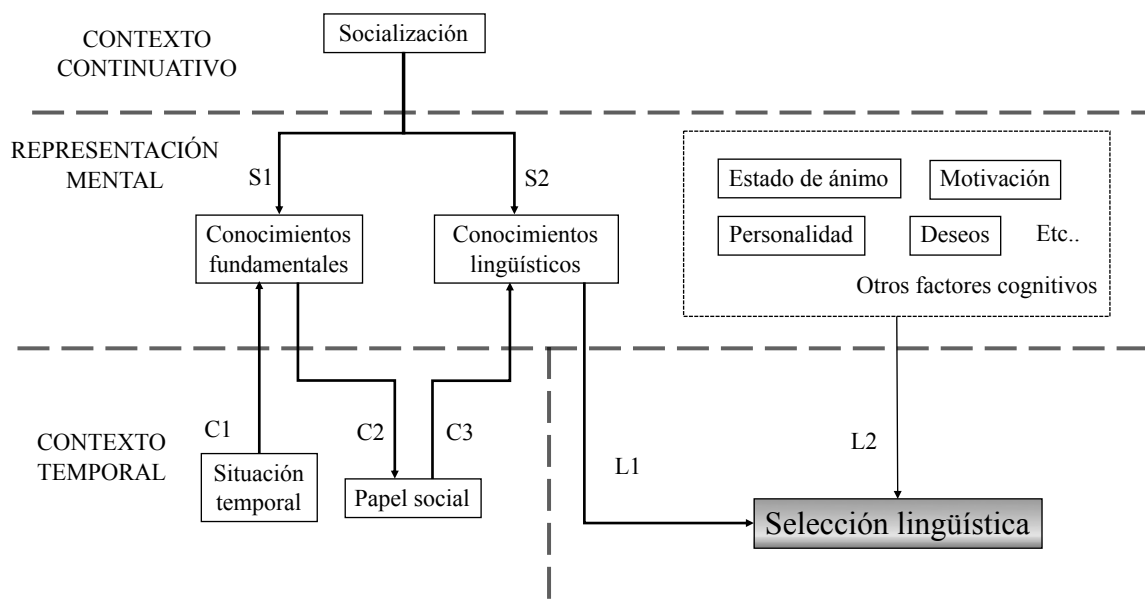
CONTEXTO CONTINUATIVO

Socialización

REPRESENTACIÓN MENTAL

S1

S2

Conocimientos fundamentales

Conocimientos lingüísticos

Estado de ánimo

Motivación

Personalidad

Deseos

Etc..

Otros factores cognitivos

CONTEXTO TEMPORAL

C1

C2

C3

Situación temporal

Papel social

L1

L2

Selección lingüística